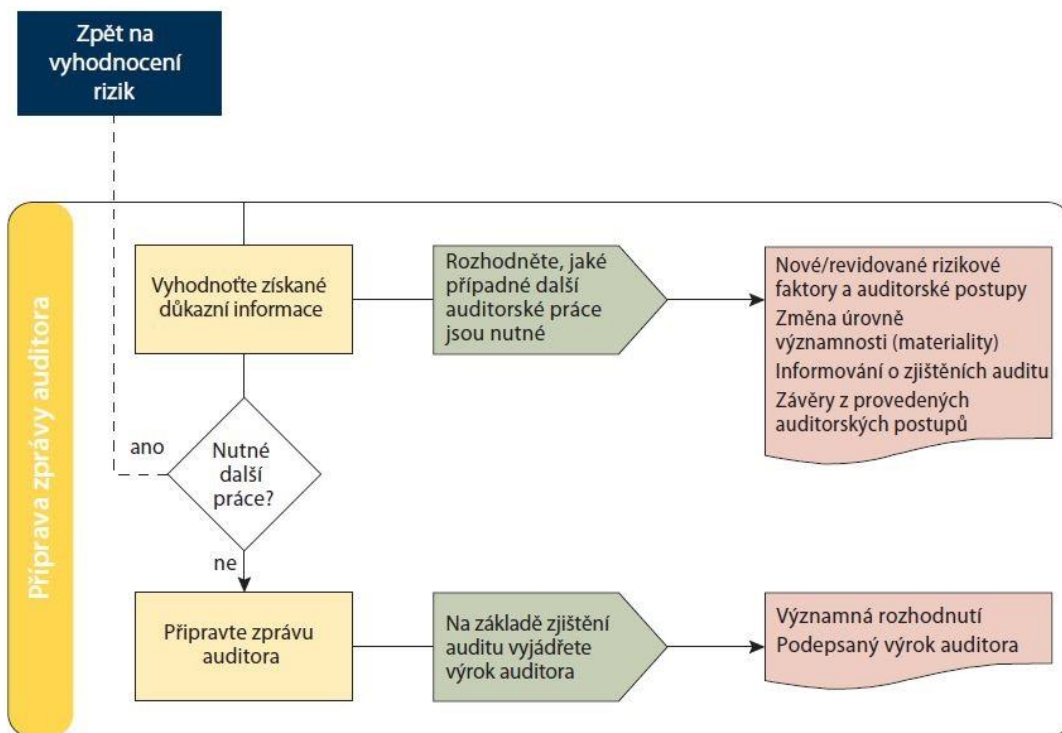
Zpět na vyhodnocení rizik

Příprava zprávy auditora

Vyhodnoťte získané důkazní informace

Rozhodněte, jaké případné další auditorské práce jsou nutné

Nové/revidované rizikové faktory a auditorské postupy
Změna úrovně významnosti (materiality)
Informování o zjištěních auditu
Závěry z provedených auditorských postupů

ano

Nutné další práce?

ne

Připravte zprávu auditora

Na základě zjištění auditu vyjádřete výrok auditora

Významná rozhodnutí
Podepsaný výrok auditora